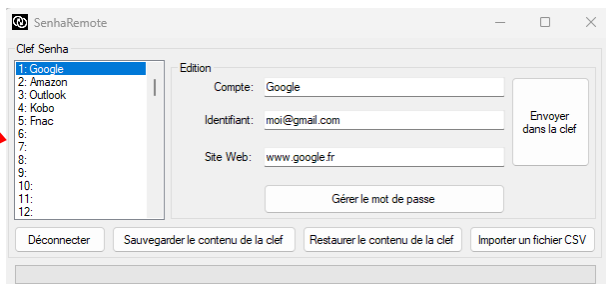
SenhaRemote

Clef Senha

1: Google
2: Amazon
3: Outlook
4: Kobo
5: Fnac
6:
7:
8:
9:
10:
11:
12:

Edition

Compte: Google

Identifiant: moi@gmail.com

Site Web: www.google.fr

Envoyer dans la clef

Gérer le mot de passe

Déconnecter

Sauvegarder le contenu de la clef

Restaurer le contenu de la clef

Importer un fichier CSV